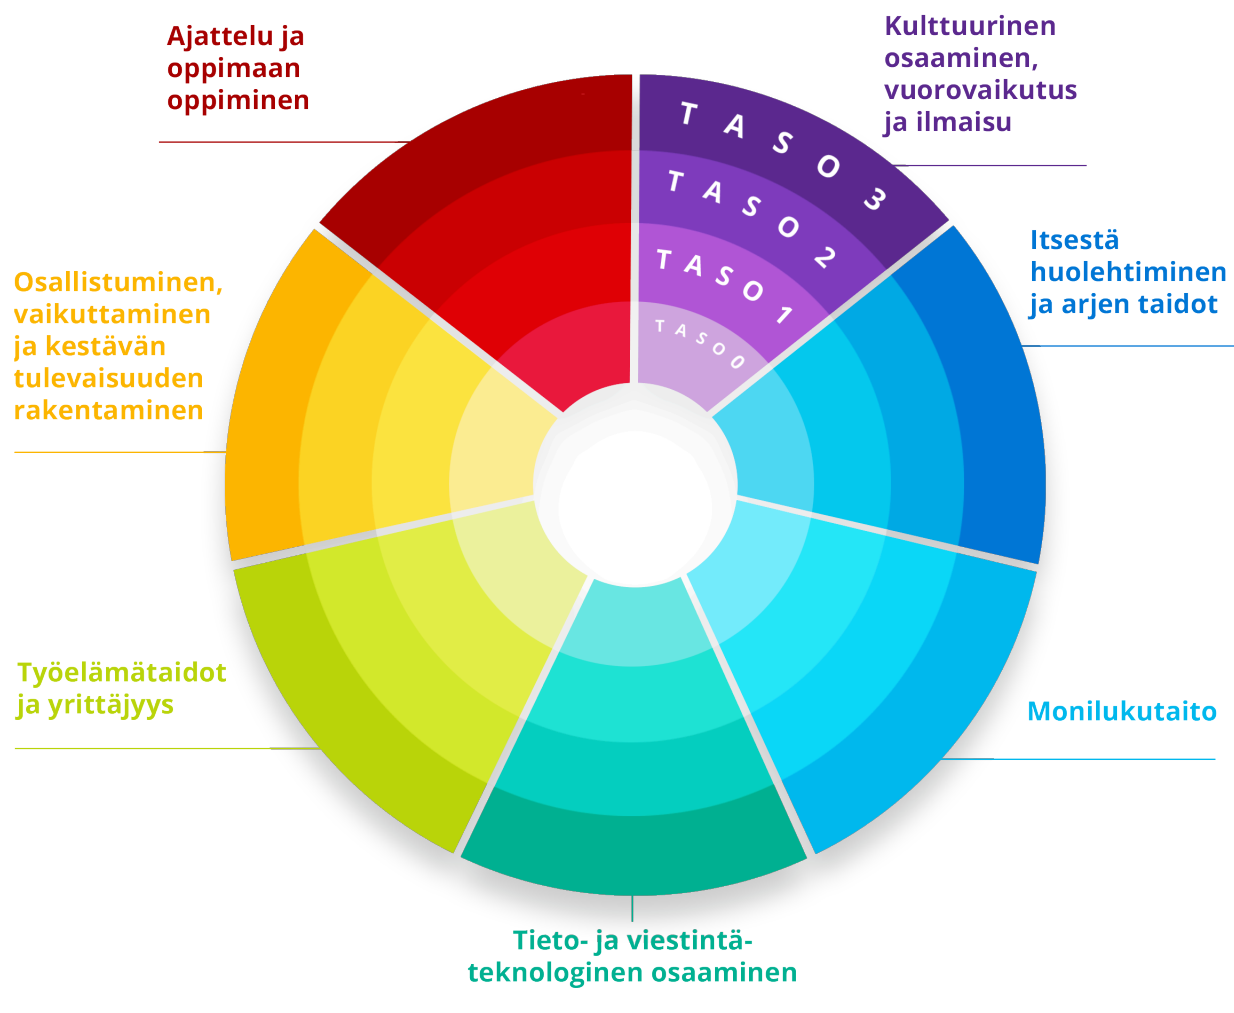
Ajattelu ja oppimaan oppiminen

Kulttuurinen osaaminen, vuorovaikutus ja ilmaisu

TASO 3

TASO 2

TASO 1

TASO 0

Itsestä huolehtiminen ja arjen taidot

Osallistuminen, vaikuttaminen ja kestävän tulevaisuuden rakentaminen

Työelämätaidot ja yrittäjyys

Monilukutaito

Tieto- ja viestintäteknologinen osaaminen